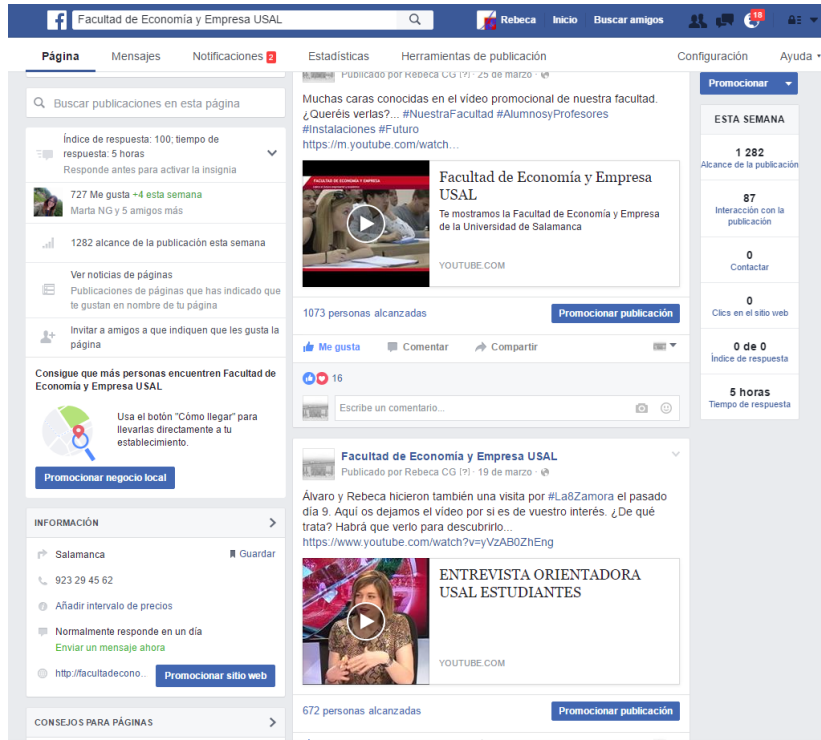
Facultad de Economía y Empresa USAL

Rebeca Inicio Buscar amigos 18

Página Mensajes Notificaciones 2 Estadísticas Herramientas de publicación Configuración Ayuda

Buscar publicaciones en esta página

Índice de respuesta: 100; tiempo de respuesta: 5 horas
Responde antes para activar la insignia

727 Me gusta +4 esta semana
Marta NG y 5 amigos más

1282 alcance de la publicación esta semana

Ver noticias de páginas
Publicaciones de páginas que has indicado que te gustan en nombre de tu página

Invitar a amigos a que indiquen que les gusta la página

Consigue que más personas encuentren Facultad de Economía y Empresa USAL

Usa el botón "Cómo llegar" para llevarlas directamente a tu establecimiento.

Promocionar negocio local

INFORMACIÓN

Salamanca
Guardar
923 29 45 62
Añadir intervalo de precios
Normalmente responde en un día
Enviar un mensaje ahora
http://facultadecono...
Promocionar sitio web

CONSEJOS PARA PÁGINAS

Publicado por Rebeca CG [?] · 25 de marzo ·

Muchas caras conocidas en el vídeo promocional de nuestra facultad. ¿Queréis verlas?... #NuestraFacultad #AlumnosyProfesores #Instalaciones #Futuro
https://m.youtube.com/watch...

FACULTAD DE ECONOMÍA Y EMPRESA

Facultad de Economía y Empresa USAL
Te mostramos la Facultad de Economía y Empresa de la Universidad de Salamanca
YOUTUBE.COM

1073 personas alcanzadas
Promocionar publicación

Me gusta Comentar Compartir

16

Escribe un comentario...

Facultad de Economía y Empresa USAL
Publicado por Rebeca CG [?] · 19 de marzo ·

Álvaro y Rebeca hicieron también una visita por #La8Zamora el pasado día 9. Aquí os dejamos el vídeo por si es de vuestro interés. ¿De qué trata? Habrá que verlo para descubrirlo...
https://www.youtube.com/watch?v=yVzAB0ZhEng

ENTREVISTA ORIENTADORA USAL ESTUDIANTES
YOUTUBE.COM

672 personas alcanzadas
Promocionar publicación

Promocionar

ESTA SEMANA

1 282
Alcance de la publicación

87
Interacción con la publicación

0
Contactar

0
Clics en el sitio web

0 de 0
Índice de respuesta

5 horas
Tiempo de respuesta